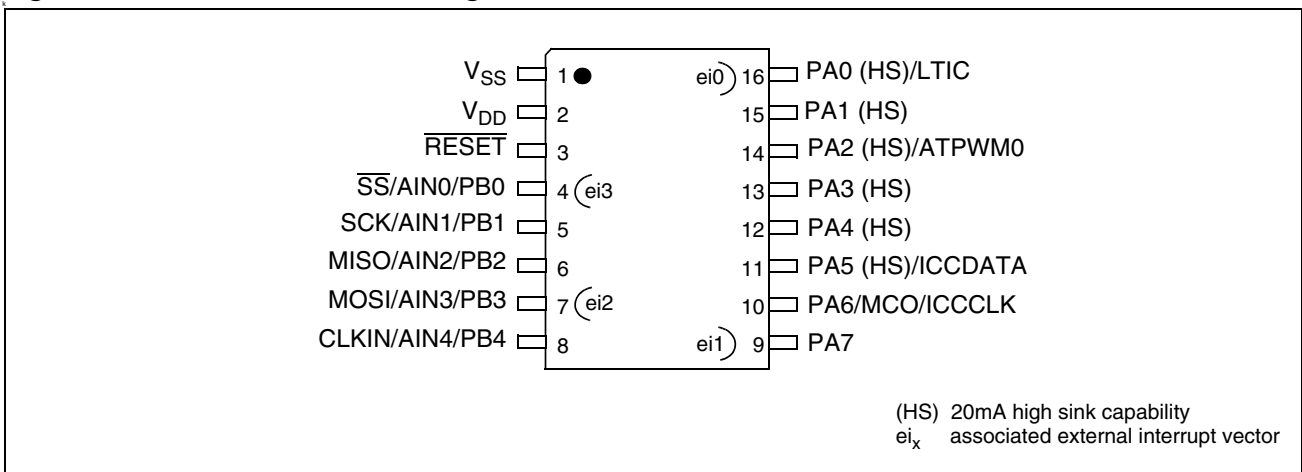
$V_{SS}$ 1
$V_{DD}$ 2
$\overline{RESET}$ 3
$\overline{SS}$/AIN0/PB0 4 ei3
SCK/AIN1/PB1 5
MISO/AIN2/PB2 6
MOSI/AIN3/PB3 7 ei2
CLKIN/AIN4/PB4 8

ei0 16 PA0 (HS)/LTIC
15 PA1 (HS)
14 PA2 (HS)/ATPWM0
13 PA3 (HS)
12 PA4 (HS)
11 PA5 (HS)/ICCDATA
10 PA6/MCO/ICCCLK
ei1 9 PA7

(HS) 20mA high sink capability
$ei_x$ associated external interrupt vector